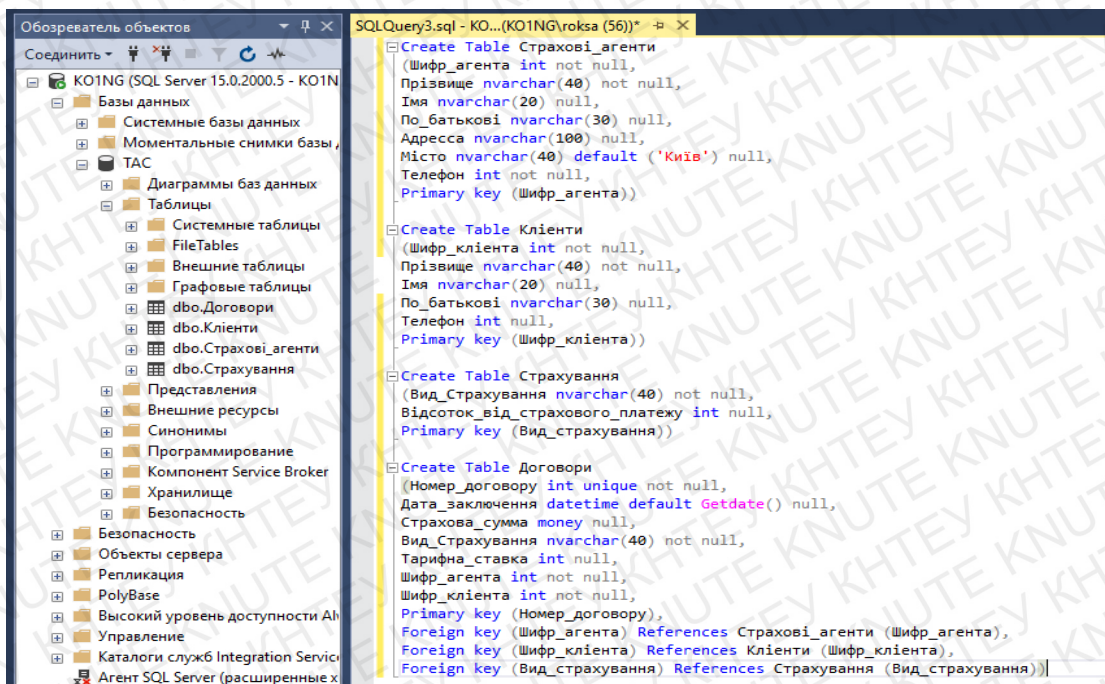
Обозреватель объектов

Соединить

KO1NG (SQL Server 15.0.2000.5 - KO1N
Базы данных
Системные базы данных
Моментальные снимки базы д
TAC
Диаграммы баз данных
Таблицы
Системные таблицы
FileTables
Внешние таблицы
Графовые таблицы
dbo.Договори
dbo.Клієнти
dbo.Страхові_агенти
dbo.Страхування
Представления
Внешние ресурсы
Синонимы
Программирование
Компонент Service Broker
Хранилище
Безопасность
Безопасность
Объекты сервера
Репликация
PolyBase
Высокий уровень доступности Al
Управление
Каталоги служб Integration Service
Агент SQL Server (расширенные х

SQLQuery3.sql - KO...(KO1NG\roksa (56))*

Create Table Страхові_агенти
(Шифр_агента int not null,
Прізвище nvarchar(40) not null,
Імя nvarchar(20) null,
По_батькові nvarchar(30) null,
Адресса nvarchar(100) null,
Місто nvarchar(40) default ('Київ') null,
Телефон int not null,
Primary key (Шифр_агента))

Create Table Клієнти
(Шифр_клієнта int not null,
Прізвище nvarchar(40) not null,
Імя nvarchar(20) null,
По_батькові nvarchar(30) null,
Телефон int null,
Primary key (Шифр_клієнта))

Create Table Страхування
(Вид_Страхування nvarchar(40) not null,
Відсоток_від_страхового_платежу int null,
Primary key (Вид_страхування))

Create Table Договори
(Номер_договору int unique not null,
Дата_заключення datetime default Getdate() null,
Страхова_сумма money null,
Вид_Страхування nvarchar(40) not null,
Тарифна_ставка int null,
Шифр_агента int not null,
Шифр_клієнта int not null,
Primary key (Номер_договору),
Foreign key (Шифр_агента) References Страхові_агенти (Шифр_агента),
Foreign key (Шифр_клієнта) References Клієнти (Шифр_клієнта),
Foreign key (Вид_страхування) References Страхування (Вид_страхування))